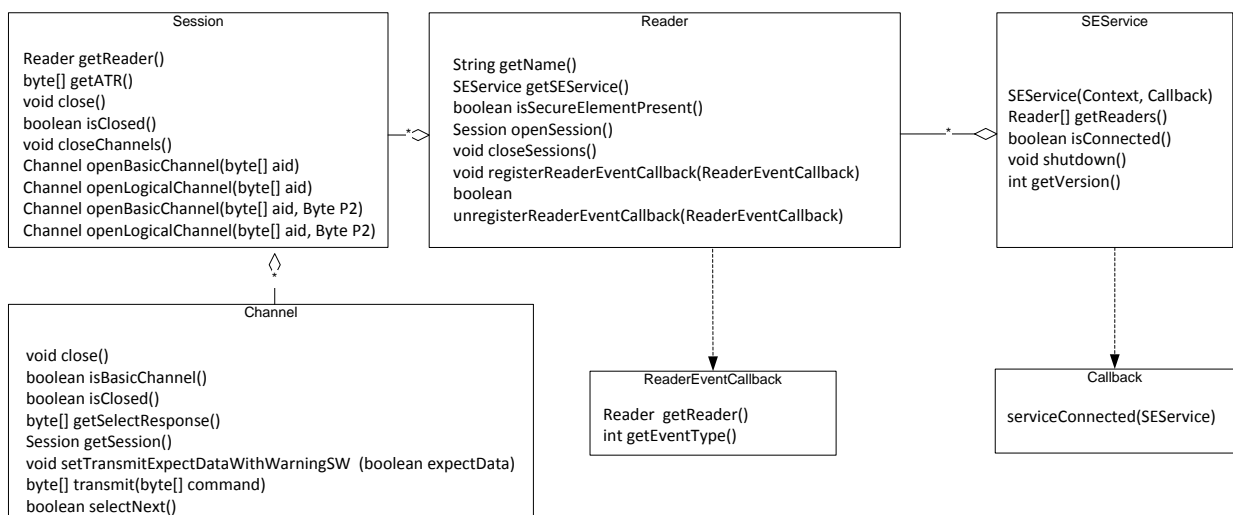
Session

Reader getReader()
byte[] getATR()
void close()
boolean isClosed()
void closeChannels()
Channel openBasicChannel(byte[] aid)
Channel openLogicalChannel(byte[] aid)
Channel openBasicChannel(byte[] aid, Byte P2)
Channel openLogicalChannel(byte[] aid, Byte P2)

*

Reader

String getName()
SEService getSEService()
boolean isSecureElementPresent()
Session openSession()
void closeSessions()
void registerReaderEventCallback(ReaderEventCallback)
boolean
unregisterReaderEventCallback(ReaderEventCallback)

*

SEService

SEService(Context, Callback)
Reader[] getReaders()
boolean isConnected()
void shutdown()
int getVersion()

*

Channel

void close()
boolean isBasicChannel()
boolean isClosed()
byte[] getSelectResponse()
Session getSession()
void setTransmitExpectDataWithWarningSW (boolean expectData)
byte[] transmit(byte[] command)
boolean selectNext()

ReaderEventCallback

Reader getReader()
int getEventType()

Callback

serviceConnected(SEService)